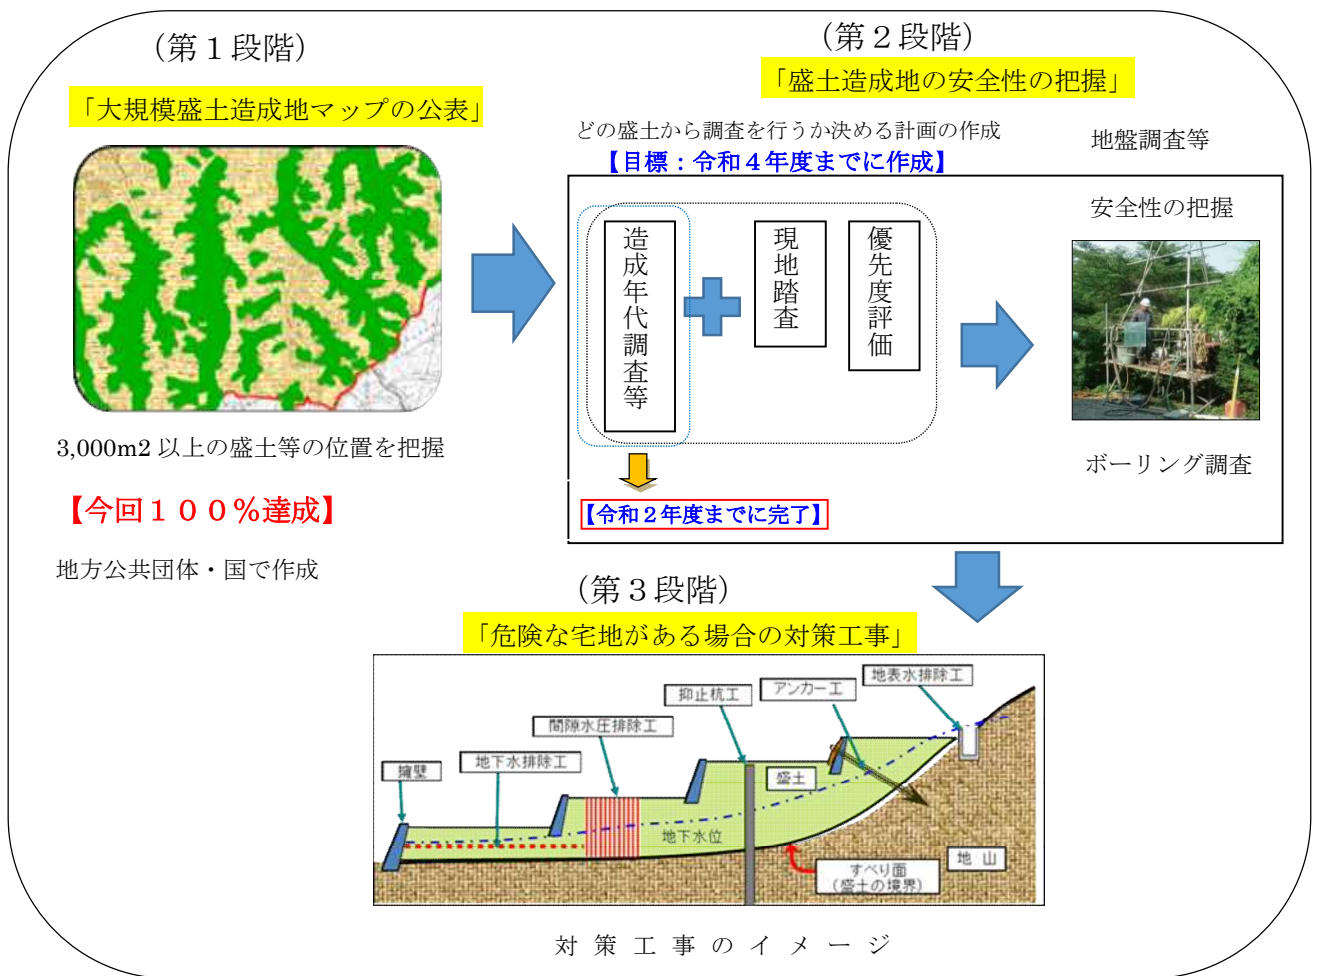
（第１段階）

「大規模盛土造成地マップの公表」

3,000m2 以上の盛土等の位置を把握

【今回１００％達成】

地方公共団体・国で作成

（第２段階）

「盛土造成地の安全性の把握」

どの盛土から調査を行うか決める計画の作成

【目標：令和４年度までに作成】

造成年代調査等

現地踏査

優先度評価

【令和２年度までに完了】

地盤調査等

安全性の把握

ボーリング調査

（第３段階）

「危険な宅地がある場合の対策工事」

擁壁

地下水排除工

間隙水圧排除工

抑止杭工

アンカー工

地表水排除工

盛土

地下水位

すべり面（盛土の境界）

地山

対策工事のイメージ